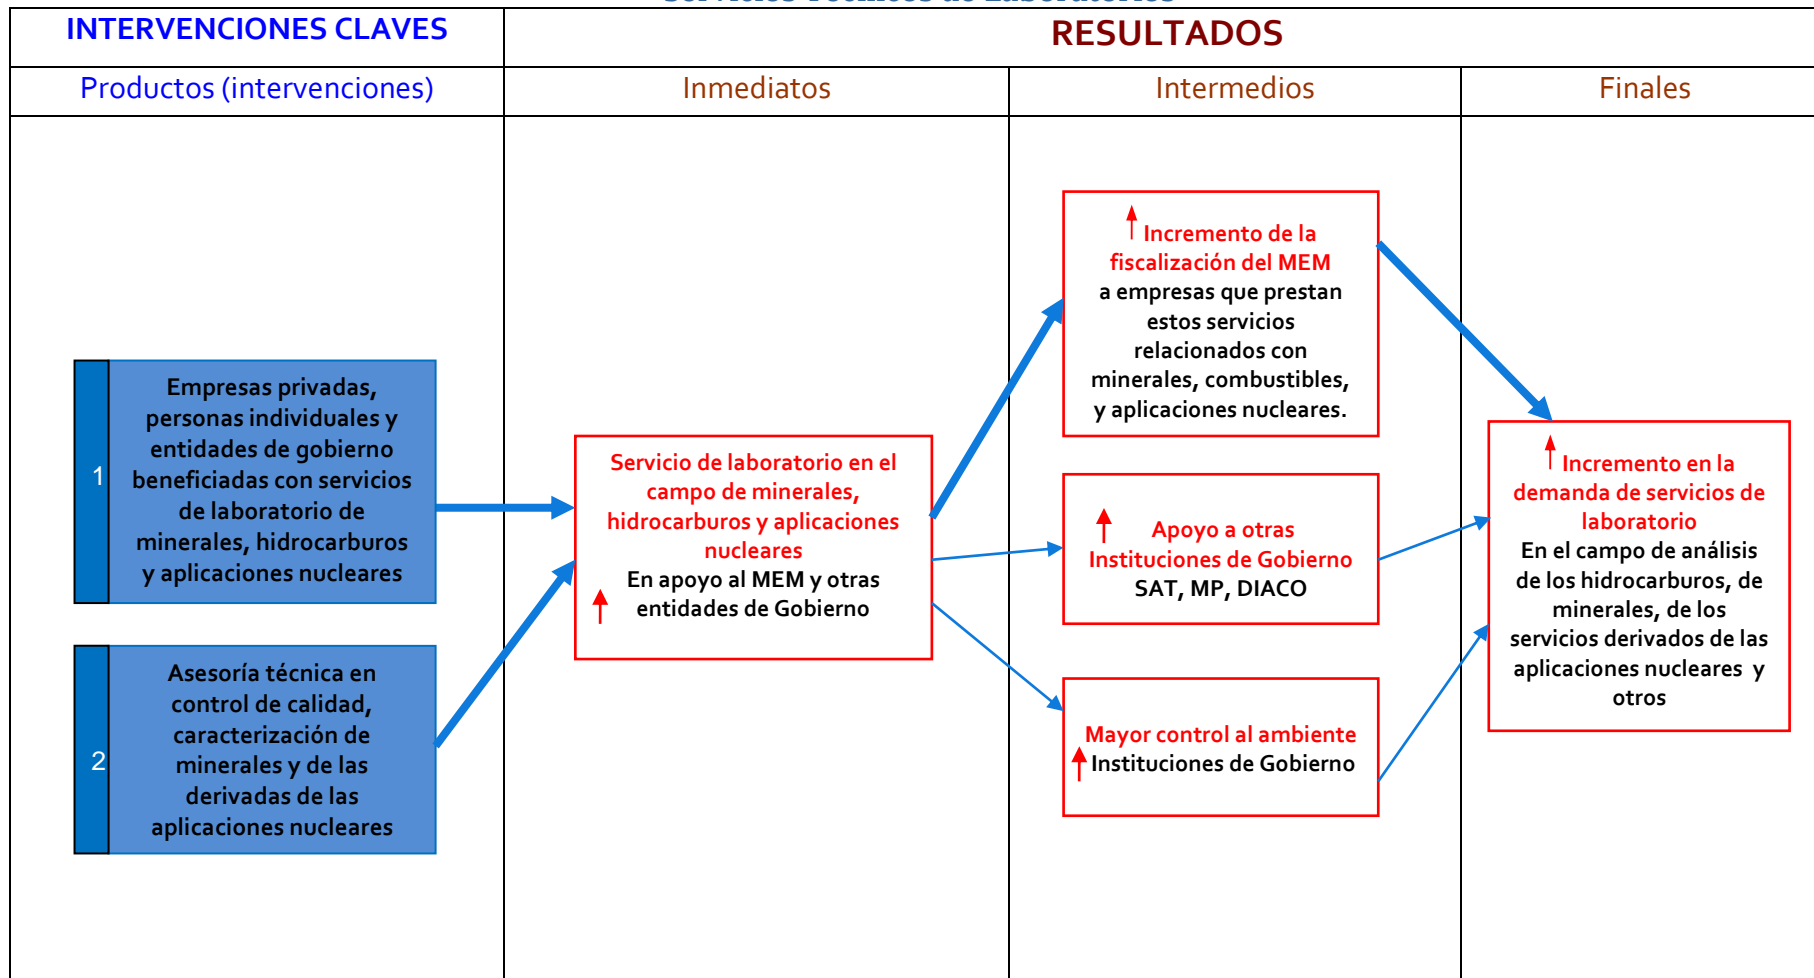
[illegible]

| INTERVENCIONES CLAVES | RESULTADOS | | |
|---|---|---|---|
| Productos (intervenciones) | Inmediatos | Intermedios | Finales |

1 Empresas privadas, personas individuales y entidades de gobierno beneficiadas con servicios de laboratorio de minerales, hidrocarburos y aplicaciones nucleares

2 Asesoría técnica en control de calidad, caracterización de minerales y de las derivadas de las aplicaciones nucleares

Servicio de laboratorio en el campo de minerales, hidrocarburos y aplicaciones nucleares
En apoyo al MEM y otras entidades de Gobierno

Incremento de la fiscalización del MEM a empresas que prestan estos servicios relacionados con minerales, combustibles, y aplicaciones nucleares.

Apoyo a otras Instituciones de Gobierno SAT, MP, DIACO

Mayor control al ambiente Instituciones de Gobierno

Incremento en la demanda de servicios de laboratorio
En el campo de análisis de los hidrocarburos, de minerales, de los servicios derivados de las aplicaciones nucleares y otros